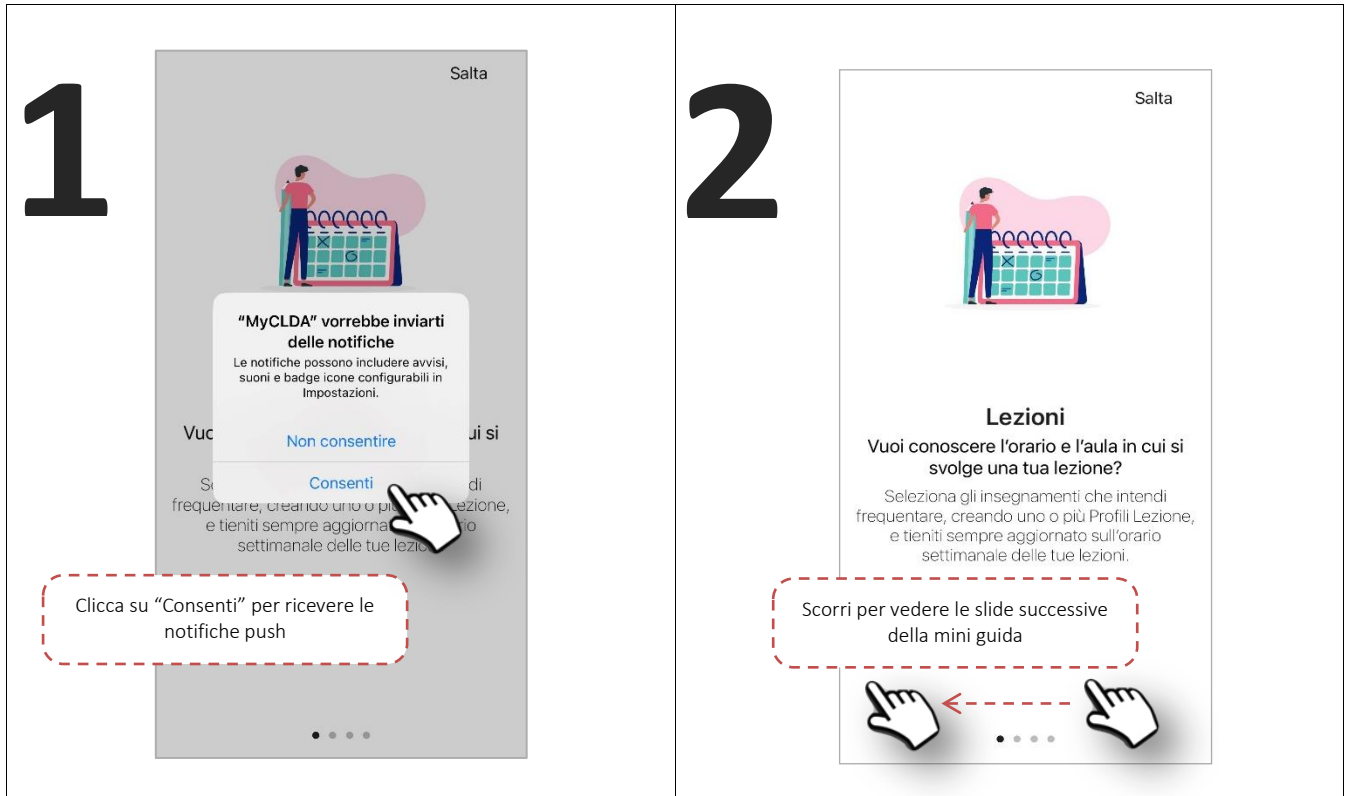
1

Salta

"MyCLDA" vorrebbe inviarti delle notifiche

Le notifiche possono includere avvisi, suoni e badge icone configurabili in Impostazioni.

Non consentire

Consenti

Vuo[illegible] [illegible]ui si

Se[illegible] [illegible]di frequentare, creando uno o pi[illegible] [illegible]ezione, e tieniti sempre aggiornat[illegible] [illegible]rio settimanale delle tue lezioni.

Clicca su "Consenti" per ricevere le notifiche push

2

Salta

Lezioni

Vuoi conoscere l'orario e l'aula in cui si svolge una tua lezione?

Seleziona gli insegnamenti che intendi frequentare, creando uno o più Profili Lezione, e tieniti sempre aggiornato sull'orario settimanale delle tue lezioni.

Scorri per vedere le slide successive della mini guida